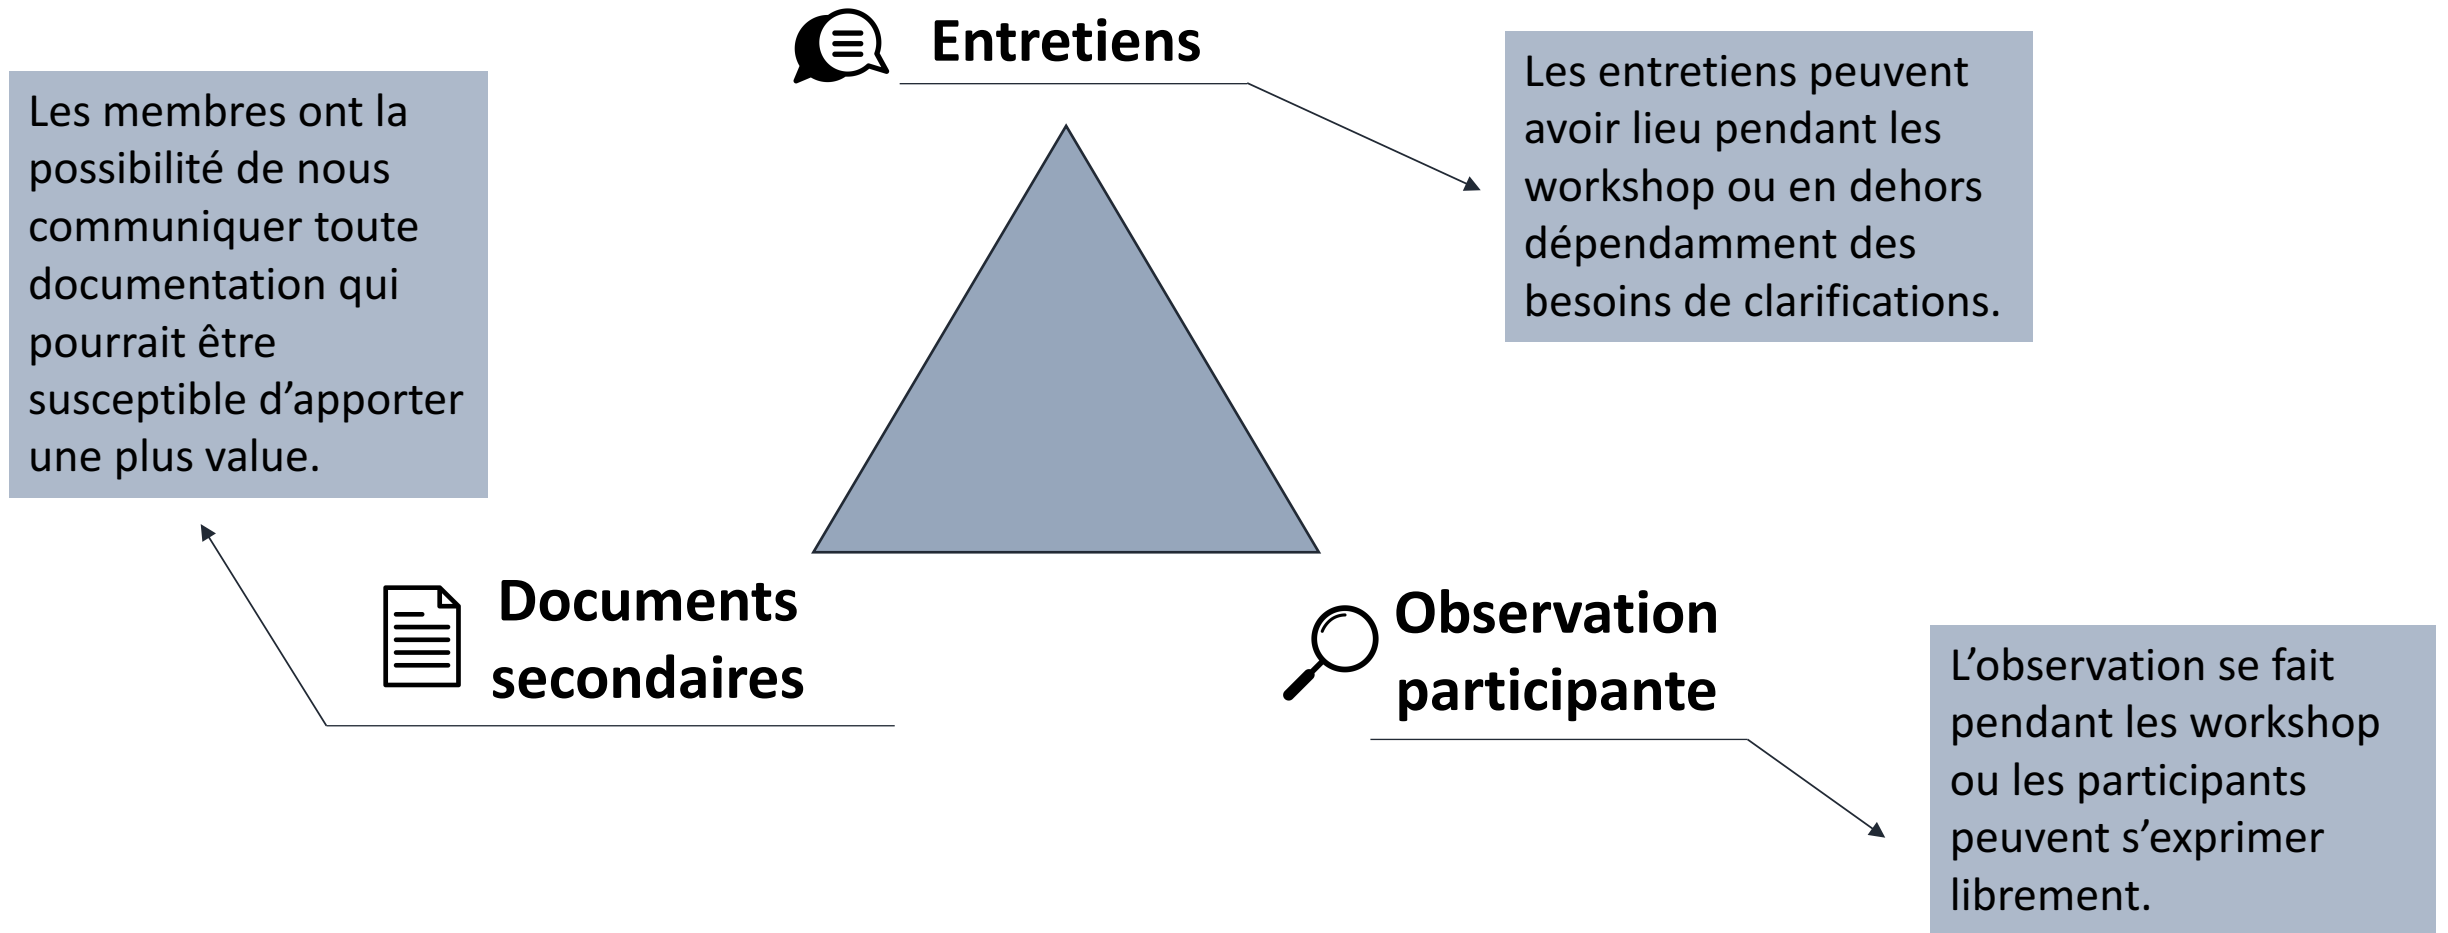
Entretiens

Les membres ont la possibilité de nous communiquer toute documentation qui pourrait être susceptible d’apporter une plus value.

Les entretiens peuvent avoir lieu pendant les workshop ou en dehors dépendamment des besoins de clarifications.

Documents secondaires

Observation participante

L’observation se fait pendant les workshop ou les participants peuvent s’exprimer librement.